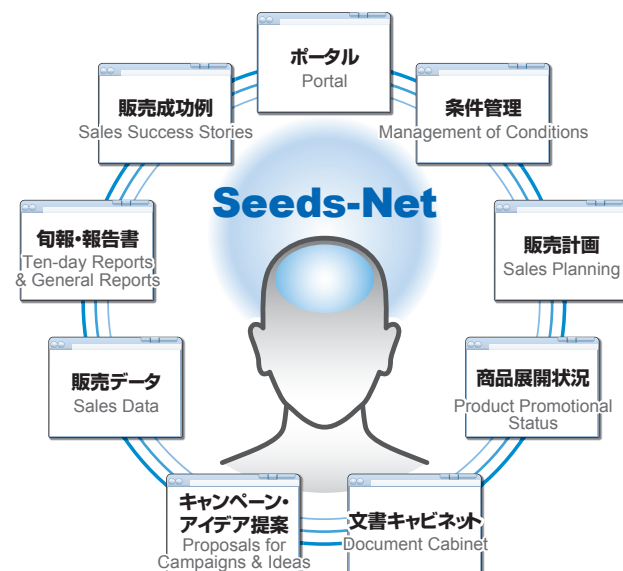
ポータル
Portal

条件管理
Management of Conditions

販売計画
Sales Planning

商品展開状況
Product Promotional Status

文書キャビネット
Document Cabinet

キャンペーン・アイデア提案
Proposals for Campaigns & Ideas

販売データ
Sales Data

旬報・報告書
Ten-day Reports & General Reports

販売成功例
Sales Success Stories

Seeds-Net